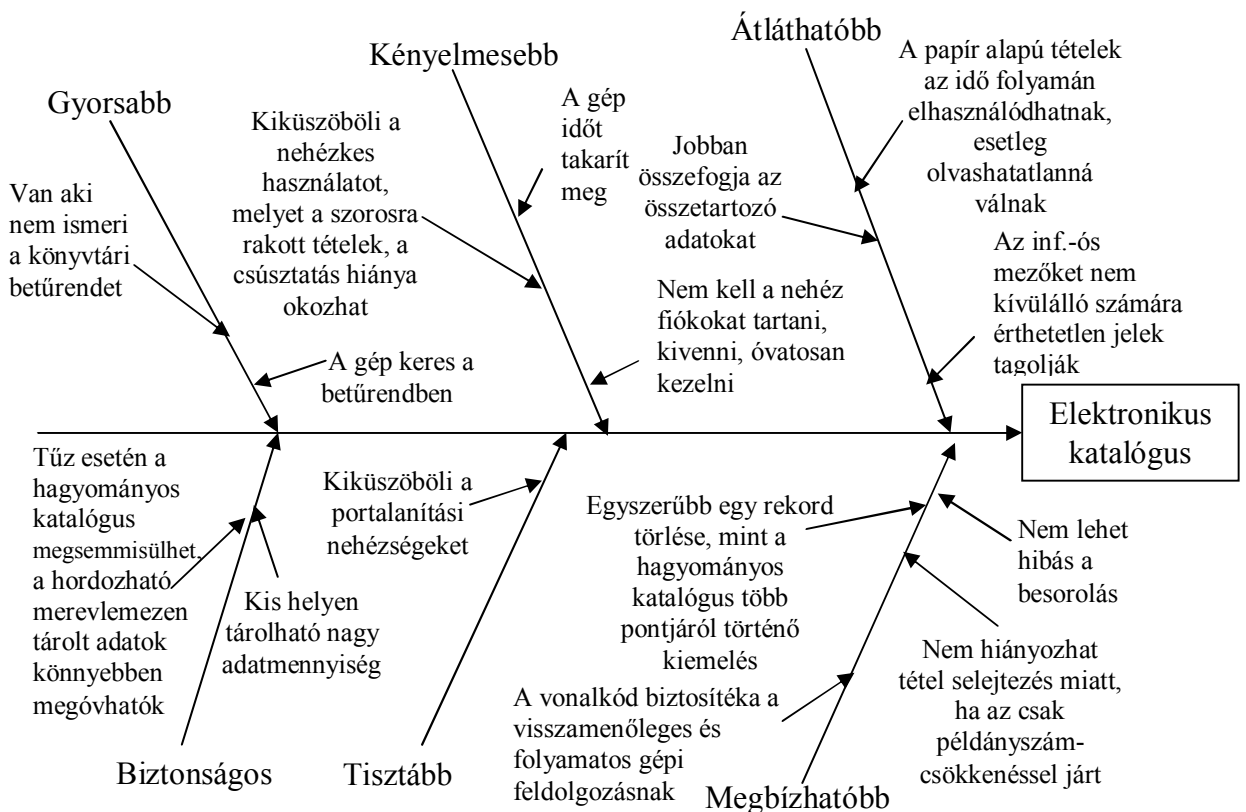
Gyorsabb

Van aki nem ismeri a könyvtári betűrendet

A gép keres a betűrendben

Kényelmesebb

Kiküszöböli a nehézkes használatot, melyet a szorosra rakott tételek, a csúsztatás hiánya okozhat

A gép időt takarít meg

Nem kell a nehéz fiókokat tartani, kivenni, óvatosan kezelni

Átláthatóbb

Jobban összefogja az összetartozó adatokat

A papír alapú tételek az idő folyamán elhasználódhatnak, esetleg olvashatatlanná válnak

Az inf.-ós mezőket nem kívülálló számára érthetetlen jelek tagolják

Elektronikus katalógus

Tűz esetén a hagyományos katalógus megsemmisülhet, a hordozható merevlemezen tárolt adatok könnyebben megóvhatók

Kis helyen tárolható nagy adatmennyiség

Biztonságos

Kiküszöböli a portalanítási nehézségeket

Tisztább

Egyszerűbb egy rekord törlése, mint a hagyományos katalógus több pontjáról történő kiemelés

A vonalkód biztosítéka a visszamenőleges és folyamatos gépi feldolgozásnak

Nem lehet hibás a besorolás

Nem hiányozhat tétel selejtezés miatt, ha az csak példányszám-csökkenéssel járt

Megbízhatóbb